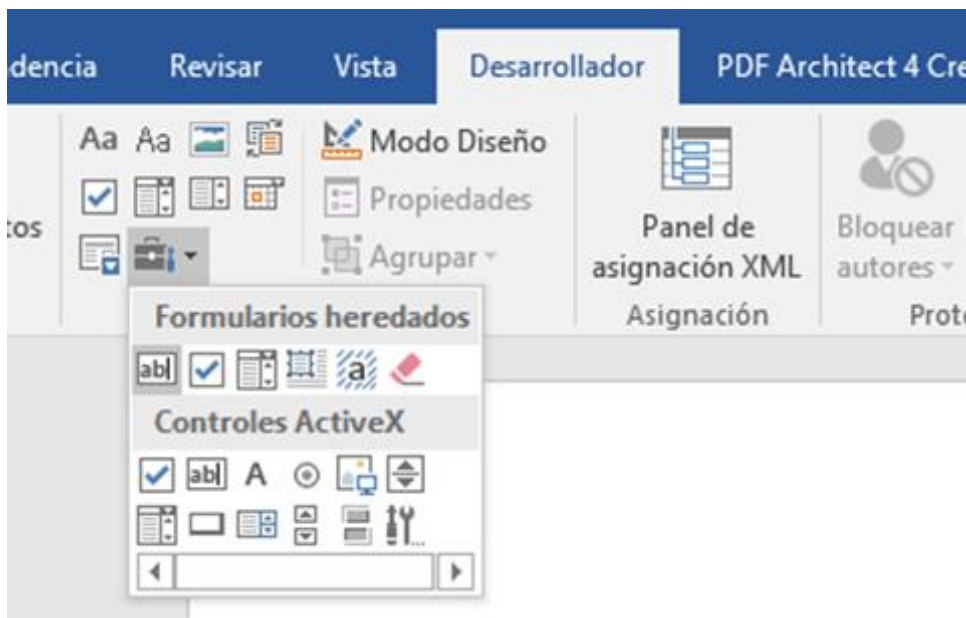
dencia Revisar Vista Desarrollador PDF Architect 4 Cre

tos

Aa Aa

Modo Diseño

Propiedades

Agrupar

Panel de asignación XML

Asignación

Bloquear autores

Prote

Formularios heredados

abl

a

Controles ActiveX

abl A